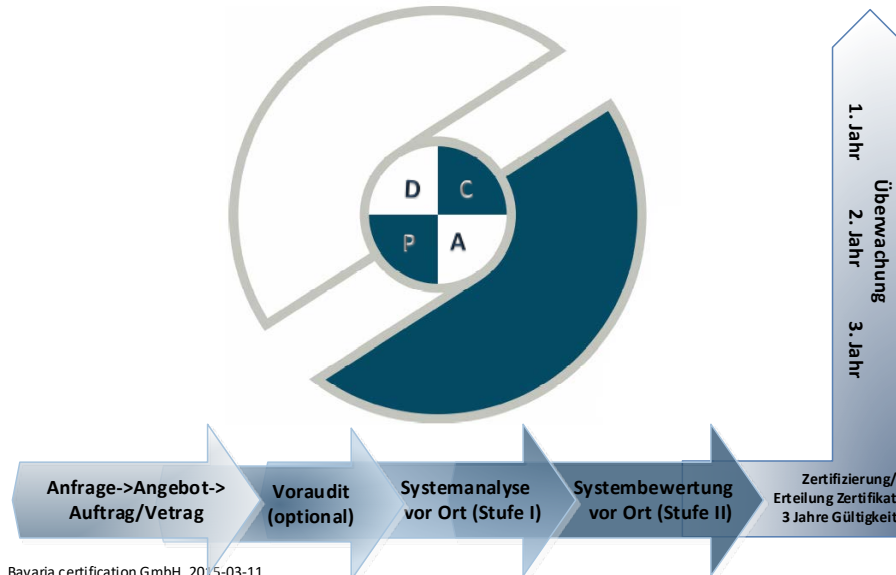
D C
P A

1. Jahr
Überwachung
2. Jahr
3. Jahr

Anfrage->Angebot-> Auftrag/Vetrag

Voraudit (optional)

Systemanalyse vor Ort (Stufe I)

Systembewertung vor Ort (Stufe II)

Zertifizierung/ Erteilung Zertifikat 3 Jahre Gültigkeit

Bavaria certification GmbH, 20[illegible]-03-11